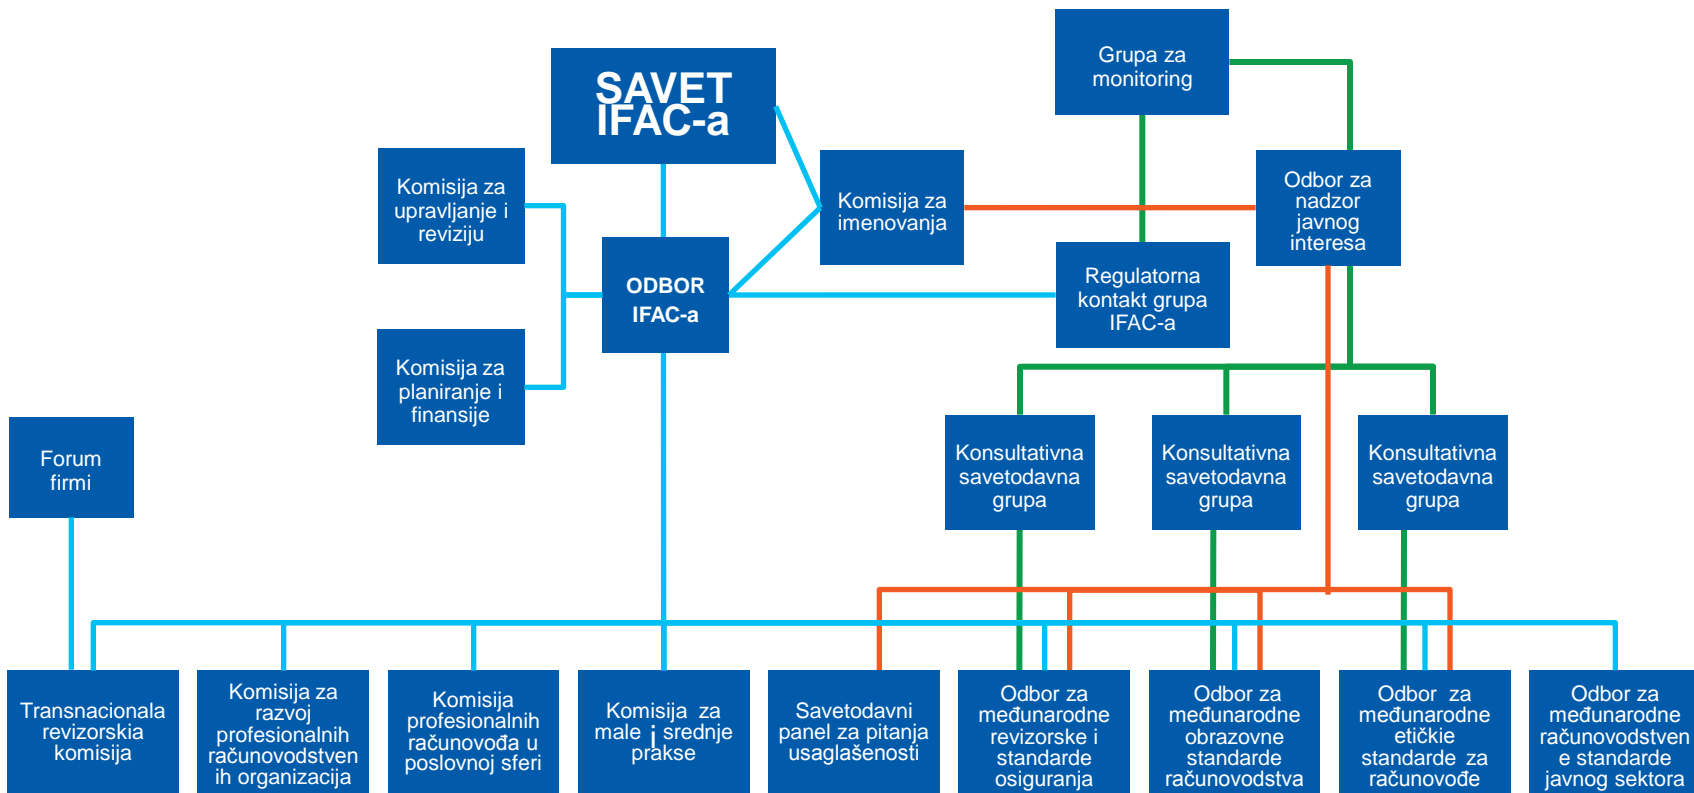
SAVET IFAC-a

Grupa za monitoring

Komisija za upravljanje i reviziju

Komisija za imenovanja

Odbor za nadzor javnog interesa

ODBOR IFAC-a

Regulatorna kontakt grupa IFAC-a

Komisija za planiranje i finansije

Forum firmi

Konsultativna savetodavna grupa

Konsultativna savetodavna grupa

Konsultativna savetodavna grupa

Transnacionala revizorskia komisija

Komisija za razvoj profesionalnih računovodstvenih organizacija

Komisija profesionalnih računovođa u poslovnoj sferi

Komisija za male i srednje prakse

Savetodavni panel za pitanja usaglašenosti

Odbor za međunarodne revizorske i standarde osiguranja

Odbor za međunarodne obrazovne standarde računovodstva

Odbor za međunarodne etičke standarde za računovođe

Odbor za međunarodne računovodstvene standarde javnog sektora